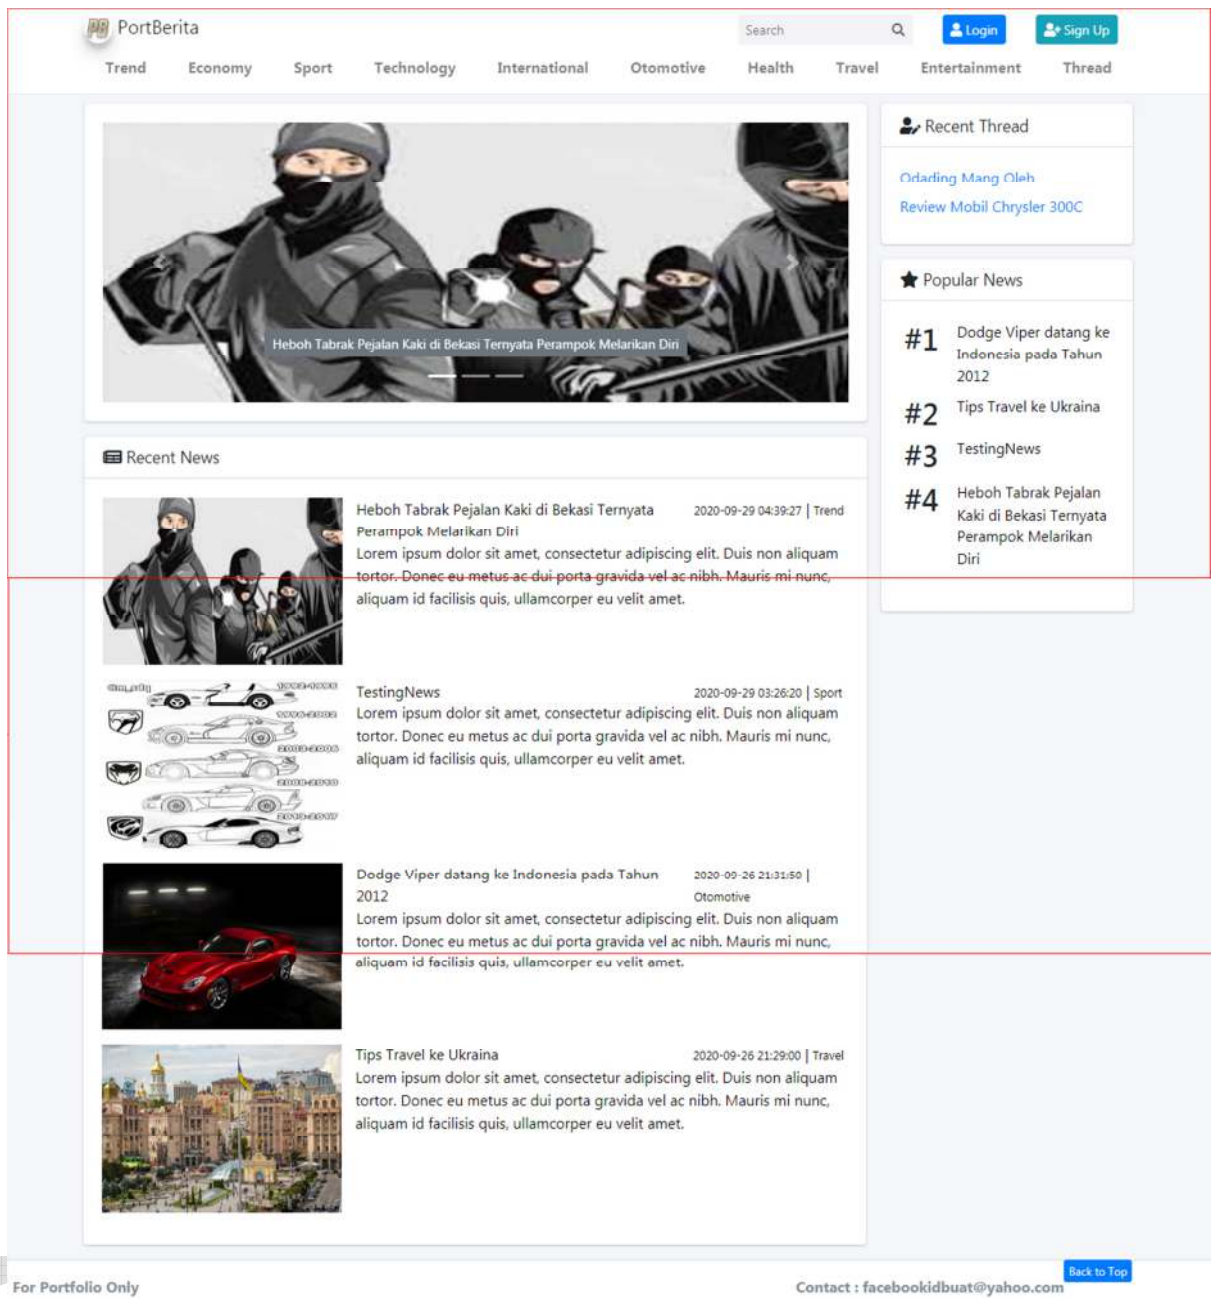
PB PortBerita

Search

Login

Sign Up

Trend Economy Sport Technology International Otomotive Health Travel Entertainment Thread

Heboh Tabrak Pejalan Kaki di Bekasi Ternyata Perampok Melarikan Diri

Recent Thread

Odading Mang Oleh

Review Mobil Chrysler 300C

Popular News

#1 Dodge Viper datang ke Indonesia pada Tahun 2012

#2 Tips Travel ke Ukraina

#3 TestingNews

#4 Heboh Tabrak Pejalan Kaki di Bekasi Ternyata Perampok Melarikan Diri

Recent News

Heboh Tabrak Pejalan Kaki di Bekasi Ternyata Perampok Melarikan Diri 2020-09-29 04:39:27 | Trend

Lorem ipsum dolor sit amet, consectetur adipiscing elit. Duis non aliquam tortor. Donec eu metus ac dui porta gravida vel ac nibh. Mauris mi nunc, aliquam id facilisis quis, ullamcorper eu velit amet.

TestingNews 2020-09-29 03:26:20 | Sport

Lorem ipsum dolor sit amet, consectetur adipiscing elit. Duis non aliquam tortor. Donec eu metus ac dui porta gravida vel ac nibh. Mauris mi nunc, aliquam id facilisis quis, ullamcorper eu velit amet.

Dodge Viper datang ke Indonesia pada Tahun 2012 2020-09-26 21:31:50 | Otomotive

Lorem ipsum dolor sit amet, consectetur adipiscing elit. Duis non aliquam tortor. Donec eu metus ac dui porta gravida vel ac nibh. Mauris mi nunc, aliquam id facilisis quis, ullamcorper eu velit amet.

Tips Travel ke Ukraina 2020-09-26 21:29:00 | Travel

Lorem ipsum dolor sit amet, consectetur adipiscing elit. Duis non aliquam tortor. Donec eu metus ac dui porta gravida vel ac nibh. Mauris mi nunc, aliquam id facilisis quis, ullamcorper eu velit amet.

For Portfolio Only

Back to Top

Contact : facebookidbuat@yahoo.com